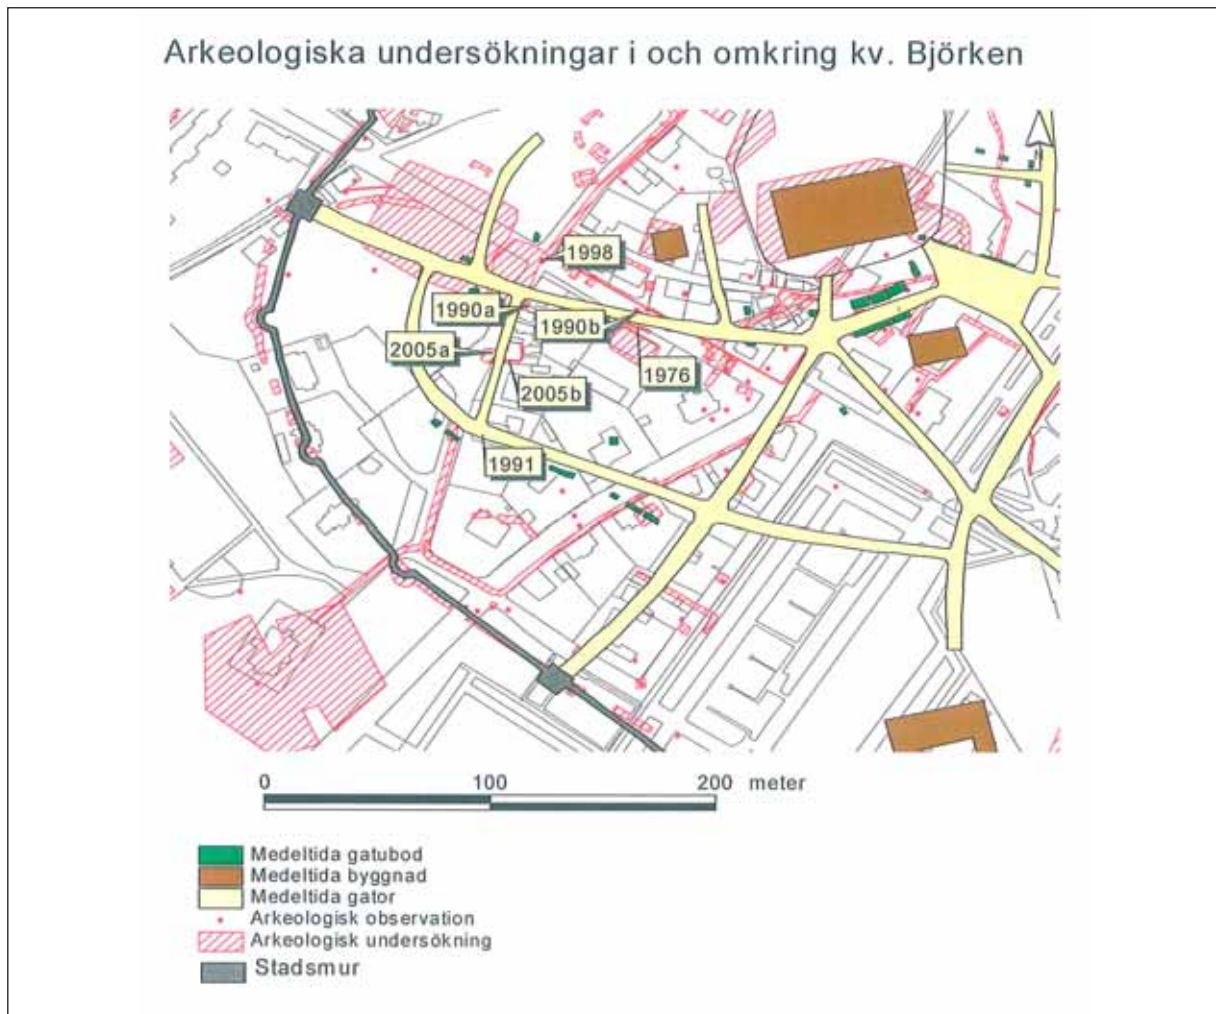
Arkeologiska undersökningar i och omkring kv. Björken

1998

1990a

1990b

2005a

1976

2005b

1991

0 100 200 meter

Medeltida gatubod
Medeltida byggnad
Medeltida gator
Arkeologisk observation
Arkeologisk undersökning
Stadsmur